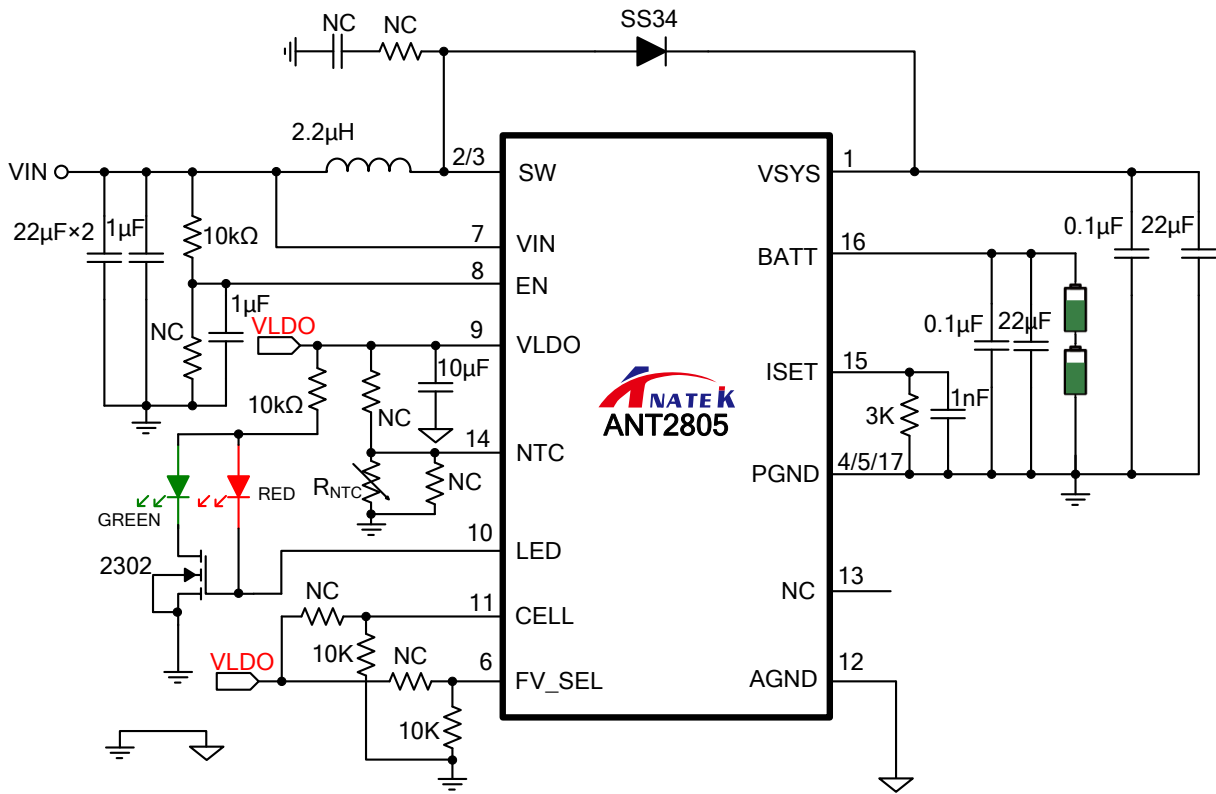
NC NC SS34

2.2μH

VIN

2/3 SW

1 VSYS

22μF×2 1μF 10kΩ

7 VIN

16 BATT

0.1μF 22μF

8 EN

1μF

NC

VLDO

9 VLDO

10μF

0.1μF 22μF

ISET 15

10kΩ

NC

ANATEK
ANT2805

3K 1nF

14 NTC

PGND 4/5/17

$R_{NTC}$

NC

GREEN

RED

10 LED

2302

NC 13

NC

11 CELL

10K NC

VLDO

6 FV_SEL

AGND 12

10K